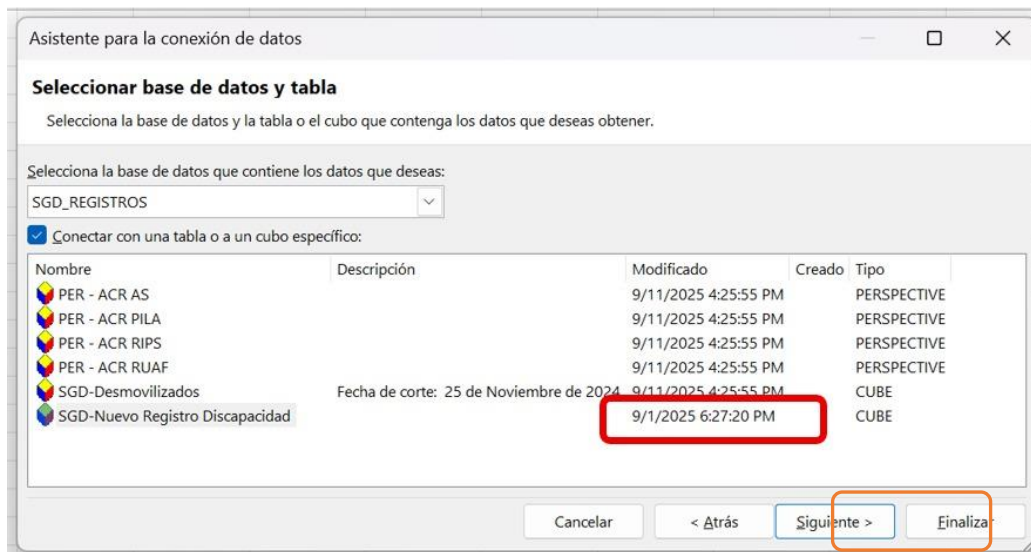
Asistente para la conexión de datos

Seleccionar base de datos y tabla

Selecciona la base de datos y la tabla o el cubo que contenga los datos que deseas obtener.

Selecciona la base de datos que contiene los datos que deseas:

SGD_REGISTROS

Conectar con una tabla o a un cubo específico:

| Nombre | Descripción | Modificado | Creado | Tipo |
|---|---|---|---|---|
| PER - ACR AS | | 9/11/2025 4:25:55 PM | | PERSPECTIVE |
| PER - ACR PILA | | 9/11/2025 4:25:55 PM | | PERSPECTIVE |
| PER - ACR RIPS | | 9/11/2025 4:25:55 PM | | PERSPECTIVE |
| PER - ACR RUAF | | 9/11/2025 4:25:55 PM | | PERSPECTIVE |
| SGD-Desmovilizados | Fecha de corte: 25 de Noviembre de 2024 | 9/11/2025 4:25:55 PM | | CUBE |
| SGD-Nuevo Registro Discapacidad | | 9/1/2025 6:27:20 PM | | CUBE |

Cancelar | < Atrás | Siguiente > | Finalizar